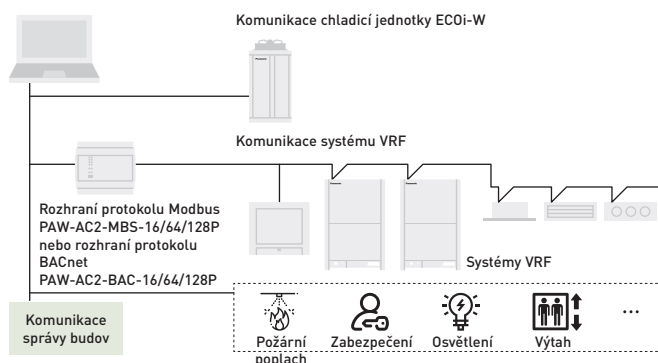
Komunikace chladicí jednotky ECOi-W

Komunikace systému VRF

Rozhraní protokolu Modbus PAW-AC2-MBS-16/64/128P nebo rozhraní protokolu BACnet PAW-AC2-BAC-16/64/128P

Systémy VRF

Komunikace správy budov

Požární poplach

Zabezpečení

Osvětlení

Výtah

...